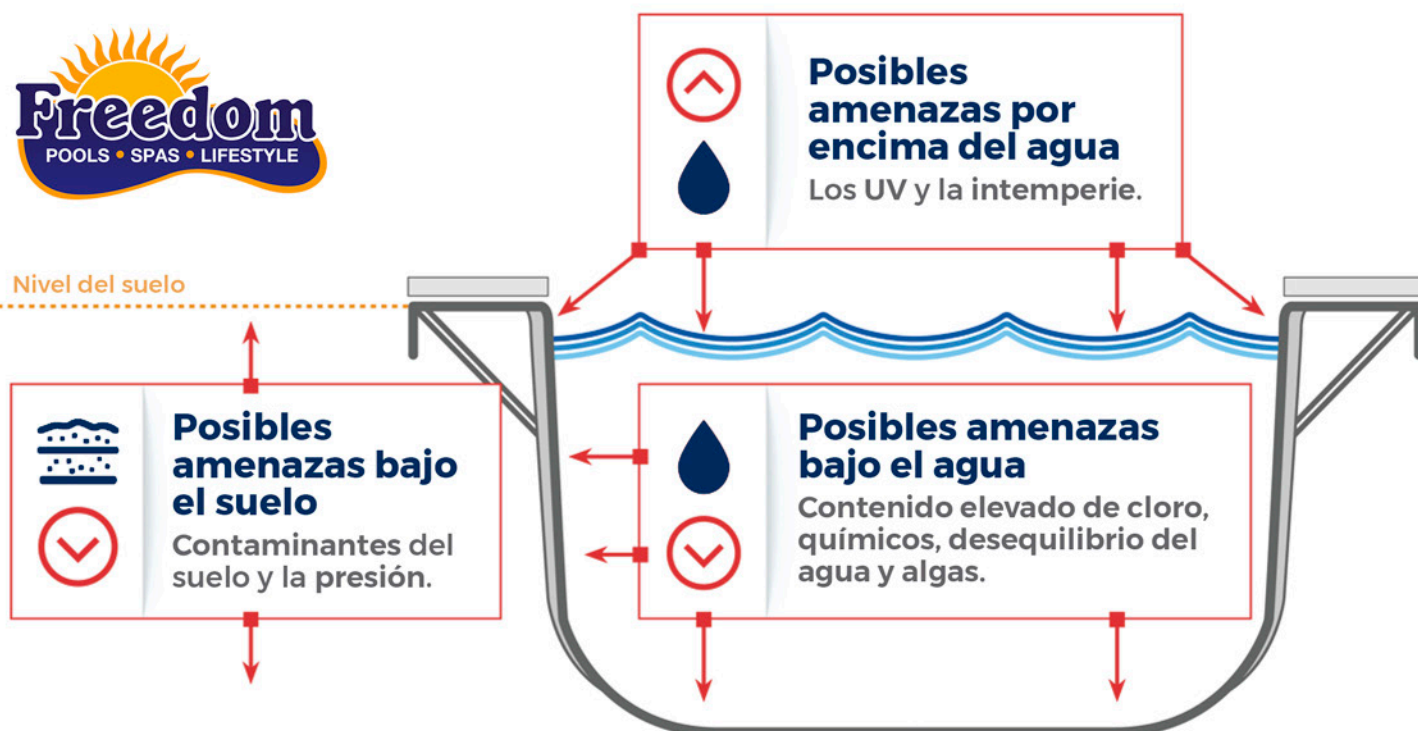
Freedom
POOLS • SPAS • LIFESTYLE

Posibles amenazas por encima del agua
Los UV y la intemperie.

Nivel del suelo

Posibles amenazas bajo el suelo
Contaminantes del suelo y la presión.

Posibles amenazas bajo el agua
Contenido elevado de cloro, químicos, desequilibrio del agua y algas.